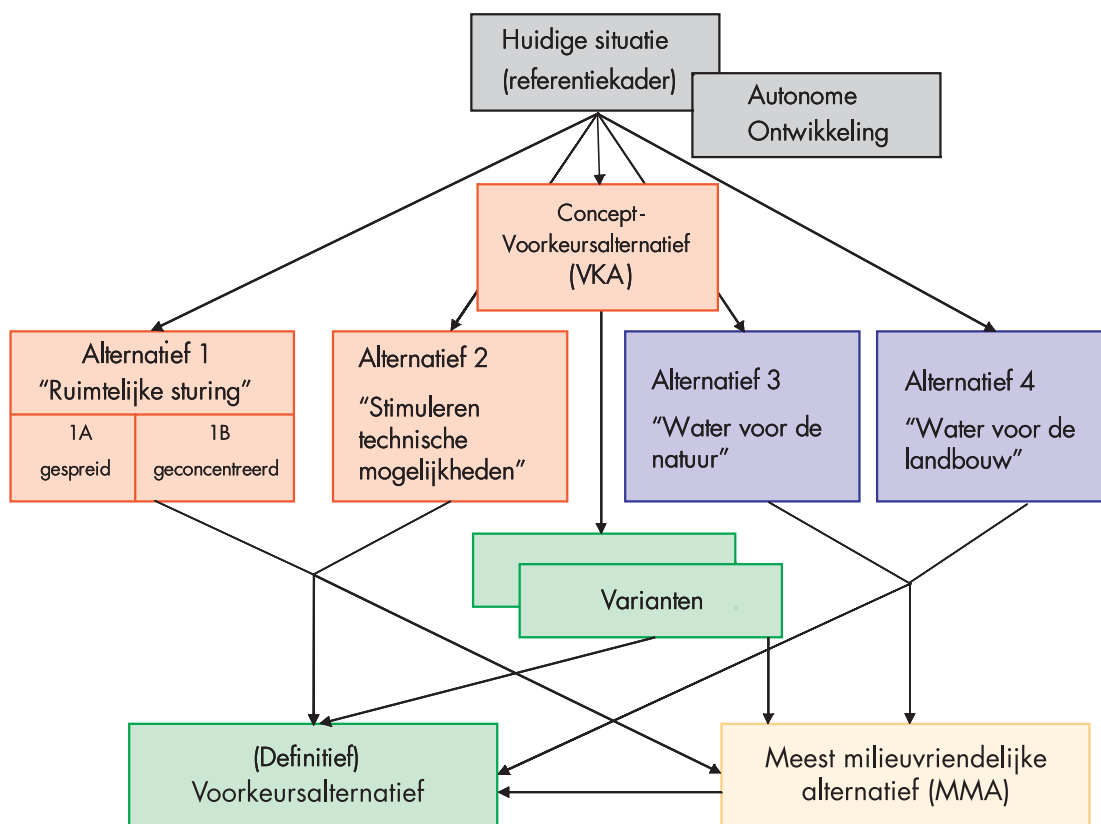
Huidige situatie (referentiekader)

Autonome Ontwikkeling

Concept-Voorkeursalternatief (VKA)

Alternatief 1 "Ruimtelijke sturing"

1A gespreid

1B geconcentreerd

Alternatief 2 "Stimuleren technische mogelijkheden"

Alternatief 3 "Water voor de natuur"

Alternatief 4 "Water voor de landbouw"

Varianten

(Definitief) Voorkeursalternatief

Meest milieuvriendelijke alternatief (MMA)